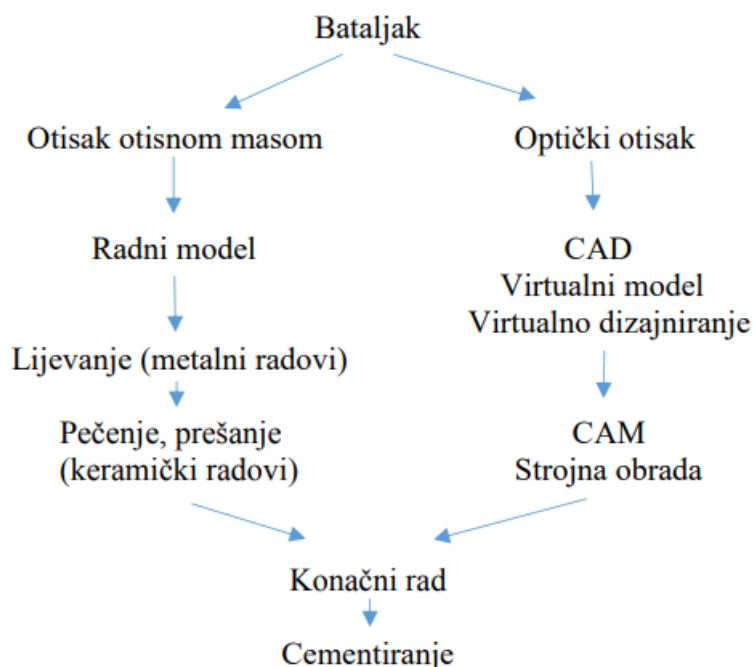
Bataljak

Otisak otisnom masom

Radni model

Lijevanje (metalni radovi)

Pečenje, prešanje
(keramički radovi)

Optički otisak

CAD
Virtualni model
Virtualno dizajniranje

CAM
Strojna obrada

Konačni rad

Cementiranje